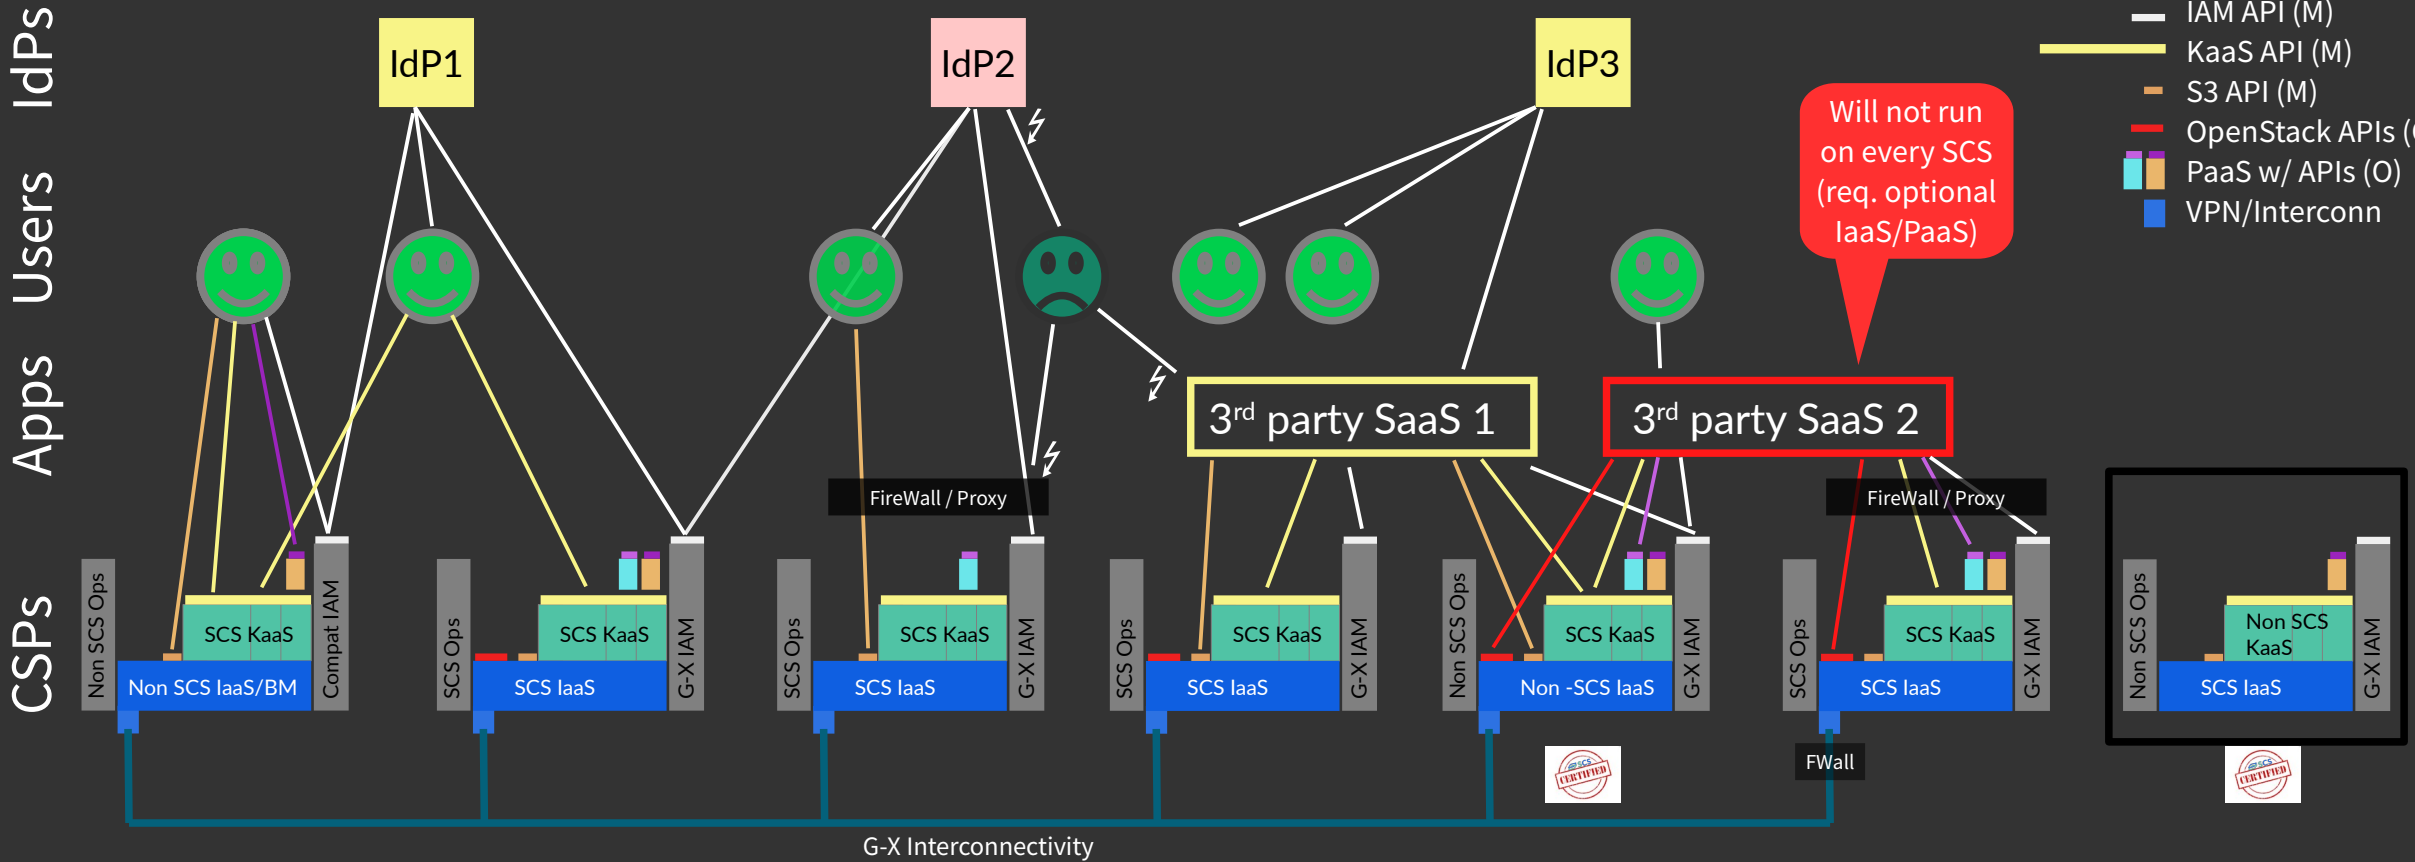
IdPs
Users
Apps
CSPs

IdP1
IdP2
IdP3

IAM API (M)
KaaS API (M)
S3 API (M)
OpenStack APIs (
PaaS w/ APIs (O)
VPN/Interconn

Will not run on every SCS (req. optional IaaS/PaaS)

3$^{rd}$ party SaaS 1
3$^{rd}$ party SaaS 2

FireWall / Proxy
FireWall / Proxy

Non SCS Ops
SCS KaaS
Non SCS IaaS/BM
Compat IAM

SCS Ops
SCS KaaS
SCS IaaS
G-X IAM

SCS Ops
SCS KaaS
SCS IaaS
G-X IAM

SCS Ops
SCS KaaS
SCS IaaS
G-X IAM

Non SCS Ops
SCS KaaS
Non -SCS IaaS
G-X IAM

SCS Ops
SCS KaaS
SCS IaaS
G-X IAM

Non SCS Ops
Non SCS KaaS
SCS IaaS
G-X IAM

FWall

G-X Interconnectivity